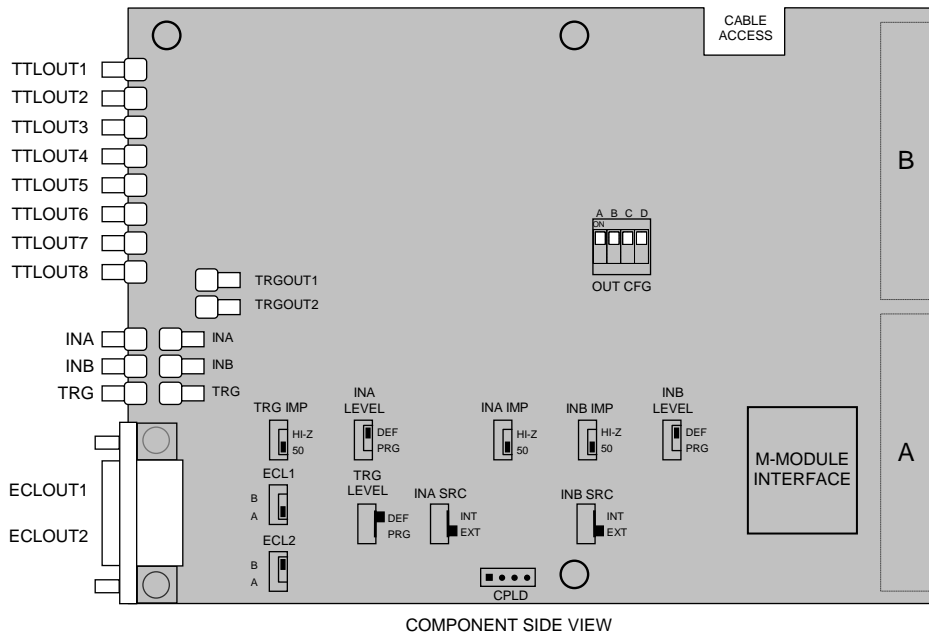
CABLE ACCESS

TTLOUT1
TTLOUT2
TTLOUT3
TTLOUT4
TTLOUT5
TTLOUT6
TTLOUT7
TTLOUT8

B

A B C D
ON

OUT CFG

TRGOUT1
TRGOUT2

INA
INB
TRG

INA
INB
TRG

TRG IMP
HI-Z
50

INA LEVEL
DEF
PRG

INA IMP
HI-Z
50

INB IMP
HI-Z
50

INB LEVEL
DEF
PRG

M-MODULE INTERFACE

A

ECL1
B
A

TRG LEVEL
DEF
PRG

INA SRC
INT
EXT

INB SRC
INT
EXT

ECLOUT1
ECLOUT2

ECL2
B
A

CPLD

COMPONENT SIDE VIEW